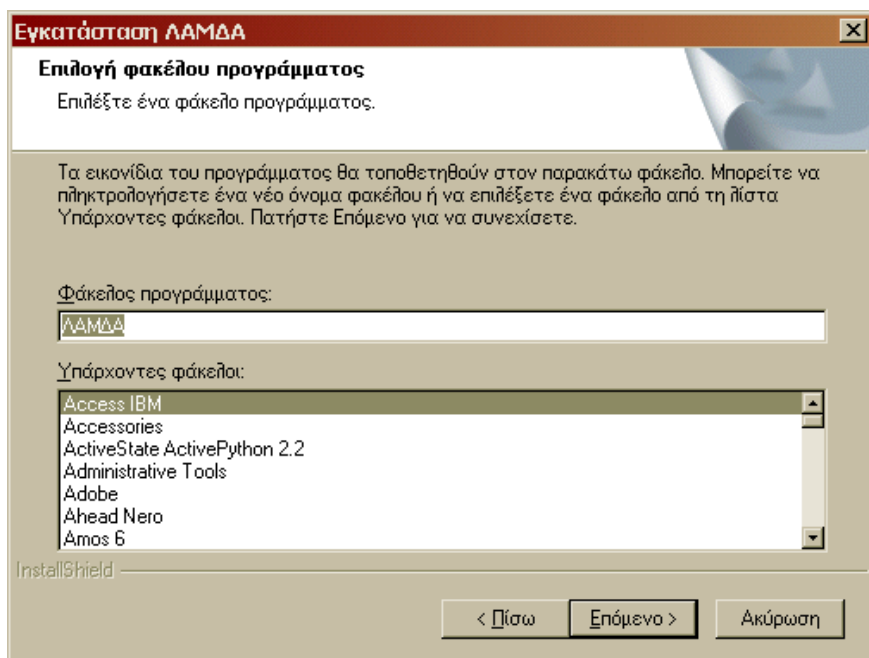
Εγκατάσταση ΛΑΜΔΑ

Επιλογή φακέλου προγράμματος

Επιλέξτε ένα φάκελο προγράμματος.

Τα εικονίδια του προγράμματος θα τοποθετηθούν στον παρακάτω φάκελο. Μπορείτε να πληκτρολογήσετε ένα νέο όνομα φακέλου ή να επιλέξετε ένα φάκελο από τη λίστα Υπάρχοντες φάκελοι. Πατήστε Επόμενο για να συνεχίσετε.

Φάκελος προγράμματος:

ΛΑΜΔΑ

Υπάρχοντες φάκελοι:

Access IBM
Accessories
ActiveState ActivePython 2.2
Administrative Tools
Adobe
Ahead Nero
Amos 6

InstallShield

< Πίσω
Επόμενο >
Ακύρωση